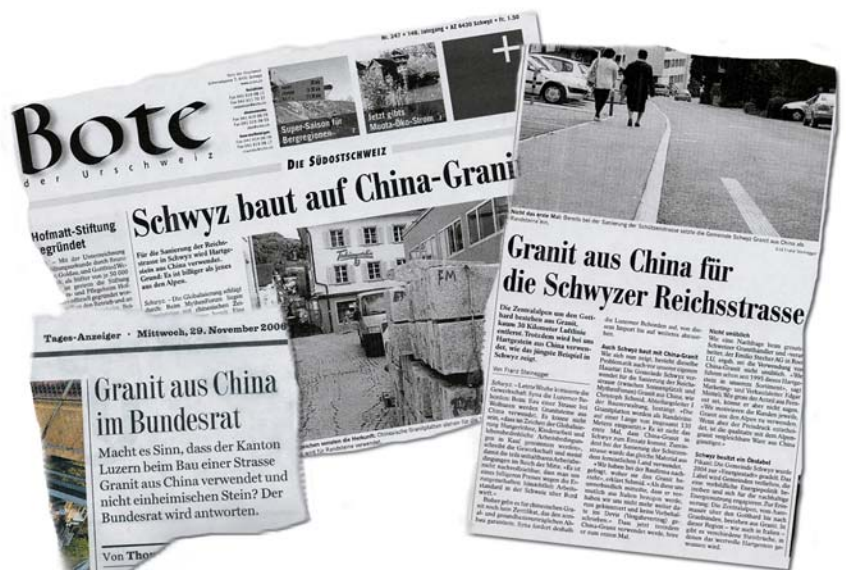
Nr. 247 • 148. Jahrgang • AZ 6430 Schwyz • Fr. 1.50

Bote
der Urschweiz

Super-Saison für Bergregionen

Jetzt gibts Muota-Öko-Strom

DIE SÜDOSTSCHWEIZ

Hofmatt-Stiftung gegründet

Schwyz baut auf China-Granit

Für die Sanierung der Reichsstrasse in Schwyz wird Hartgestein aus China verwendet. Grund: Es ist billiger als jenes aus den Alpen.

Nicht das erste Mal: Bereits bei der Sanierung der Schulstrasse setzte die Gemeinde Schwyz Granit aus China ein.

Granit aus China für die Schwyzer Reichsstrasse

Die Zentralalpen um den Gotthard bestehen aus Granit, kaum 30 Kilometer Luftlinie entfernt. Trotzdem wird bei uns Hartgestein aus China verwendet, wie das jüngste Beispiel in Schwyz zeigt.

Von Franz Steinegger

Auch Schwyz baut mit China-Granit

Nicht unüblich

Schwyz beuütze ein Ökolabel

Tages-Anzeiger • Mittwoch, 29. November 2006

Granit aus China im Bundesrat

Macht es Sinn, dass der Kanton Luzern beim Bau einer Strasse Granit aus China verwendet und nicht einheimischen Stein? Der Bundesrat wird antworten.

Von Thom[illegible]